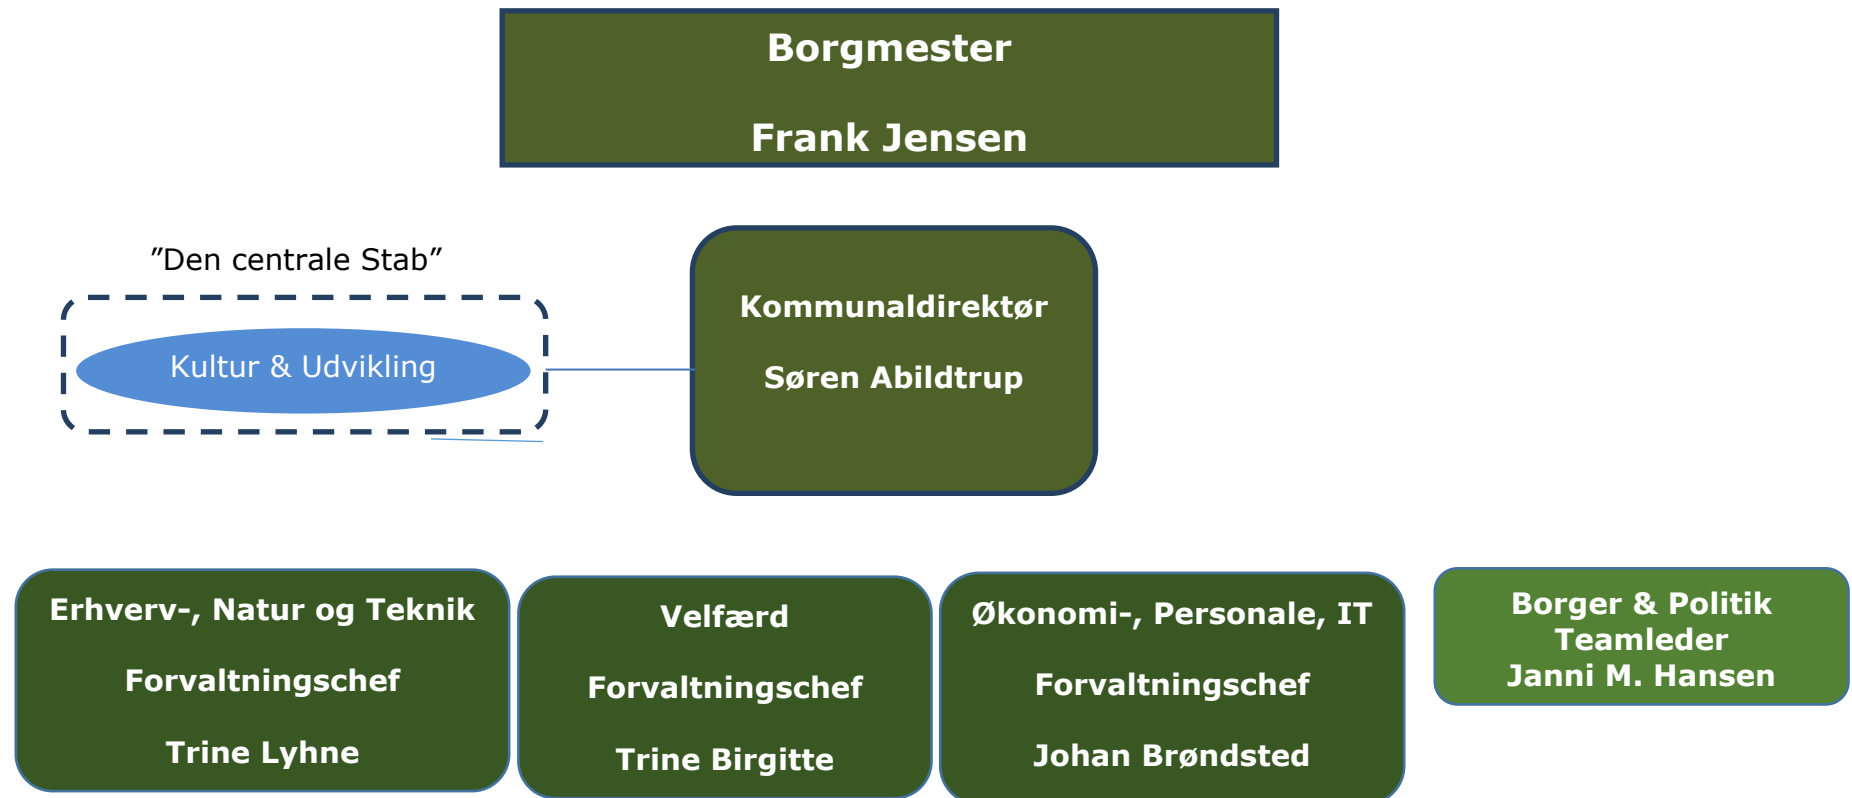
Borgmester

Frank Jensen

”Den centrale Stab”

Kultur & Udvikling

Kommunaldirektør

Søren Abildtrup

Erhverv-, Natur og Teknik

Forvaltningschef

Trine Lyhne

Velfærd

Forvaltningschef

Trine Birgitte

Økonomi-, Personale, IT

Forvaltningschef

Johan Brøndsted

Borger & Politik
Teamleder
Janni M. Hansen